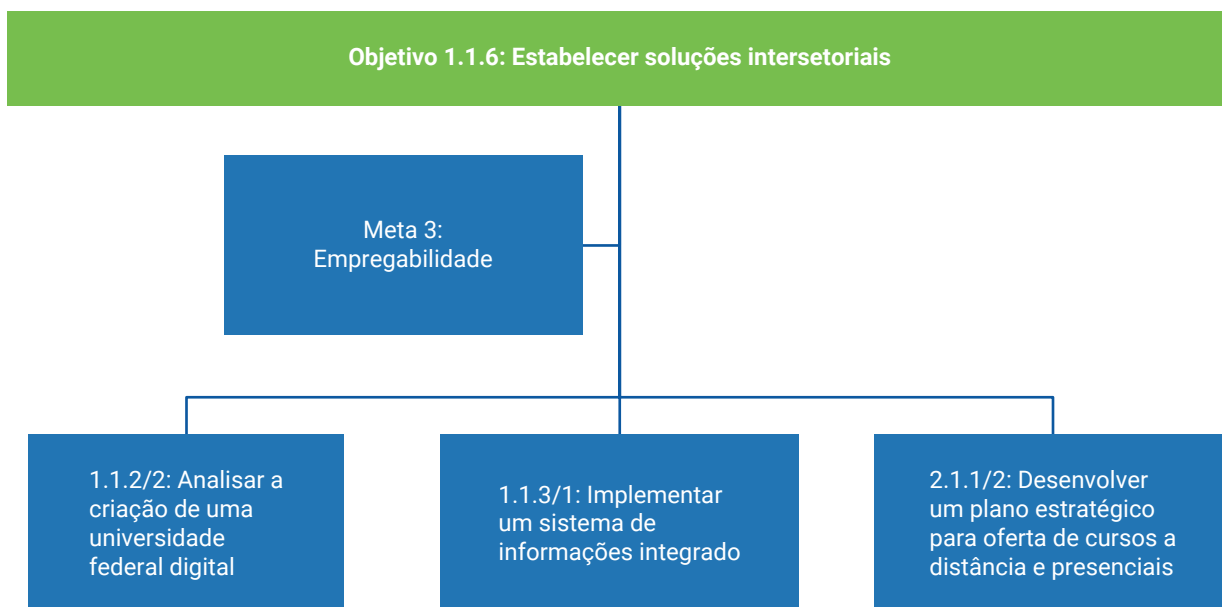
Objetivo 1.1.6: Estabelecer soluções intersetoriais

Meta 3:
Empregabilidade

1.1.2/2: Analisar a criação de uma universidade federal digital

1.1.3/1: Implementar um sistema de informações integrado

2.1.1/2: Desenvolver um plano estratégico para oferta de cursos a distância e presenciais